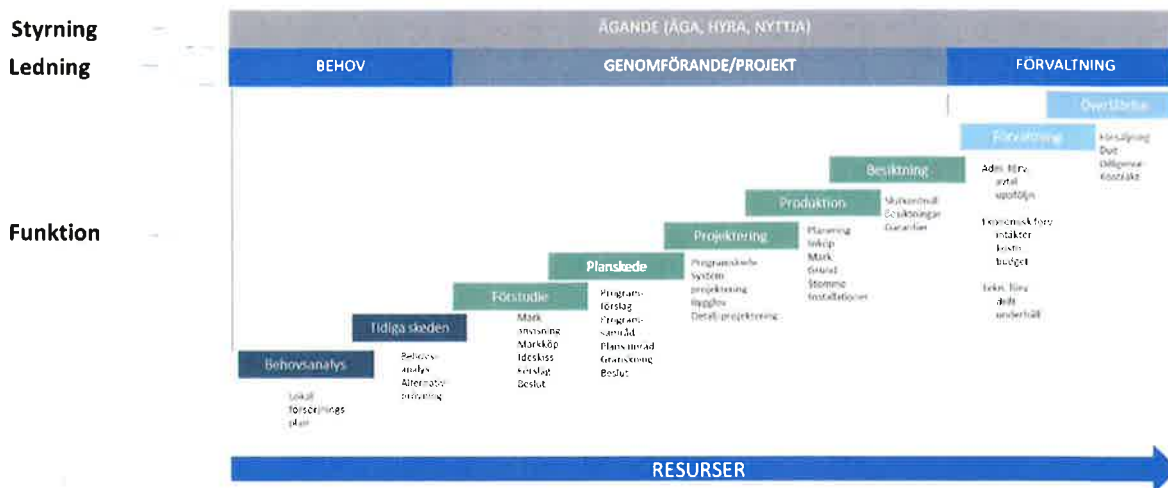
Styrning

Ledning

Funktion

ÄGANDE (ÄGA, HYRA, NYTTJA)

BEHOV

GENOMFÖRANDE/PROJEKT

FÖRVALTNING

Överlåtelse

Försäljning
Due
Diligence
Köpstäkt

Förvaltning

Adm. förv.
avtal
uppföljn.

Ekonomisk förv.
intäkter
kostn.
budget

Tekn. förv.
drift
underhåll

Besiktning

Slutkontroll
Besiktningar
Garantier

Produktion

Planering
Inköp
Mark
Grund
Stomme
Installationer

Projektering

Programskede
System
projektering
Bygglov
Detalj-projektering

Planskede

Program
förslag
Program
samråd
Plansamråd
Granskning
Beslut

Förstudie

Mark
anvisning
Markköp
Idéskiss
Förslag
Beslut

Tidiga skeden

Behovs-
analys
Alternativ
prövning

Behovsanalys

Lokal
försörjnings
plan

RESURSER